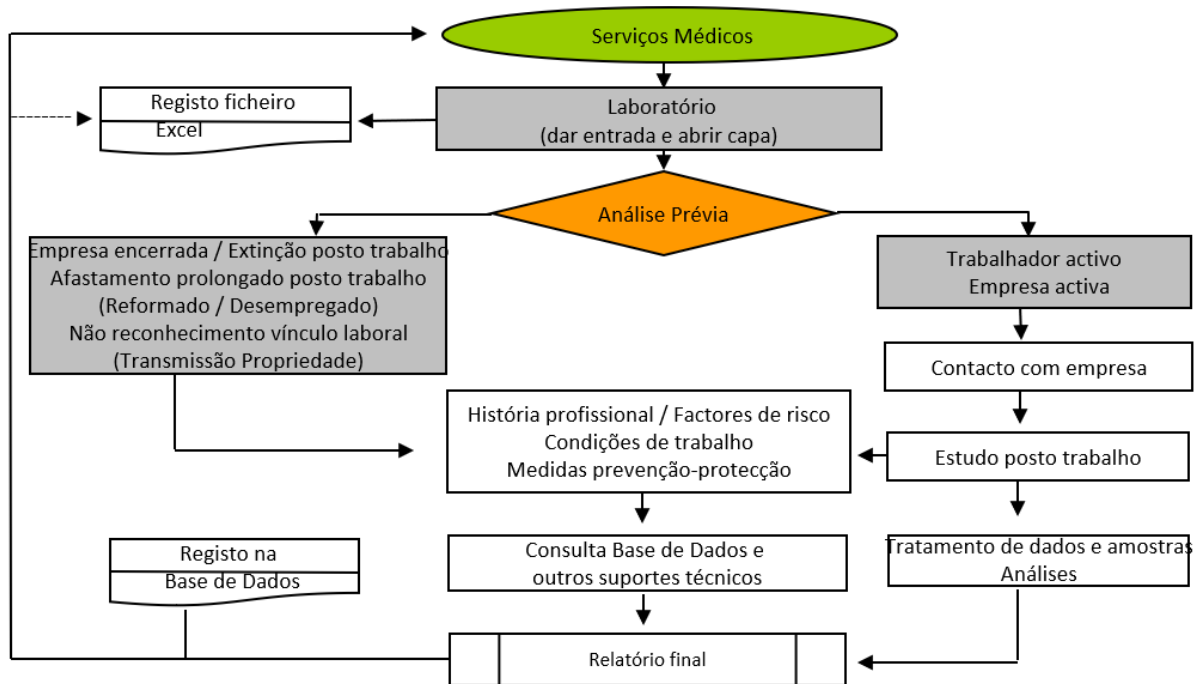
Serviços Médicos

Registo ficheiro
Excel

Laboratório
(dar entrada e abrir capa)

Análise Prévia

Empresa encerrada / Extinção posto trabalho
Afastamento prolongado posto trabalho
(Reformado / Desempregado)
Não reconhecimento vínculo laboral
(Transmissão Propriedade)

Trabalhador activo
Empresa activa

Contacto com empresa

História profissional / Factores de risco
Condições de trabalho
Medidas prevenção-protecção

Estudo posto trabalho

Registo na
Base de Dados

Consulta Base de Dados e
outros suportes técnicos

Tratamento de dados e amostras
Análises

Relatório final